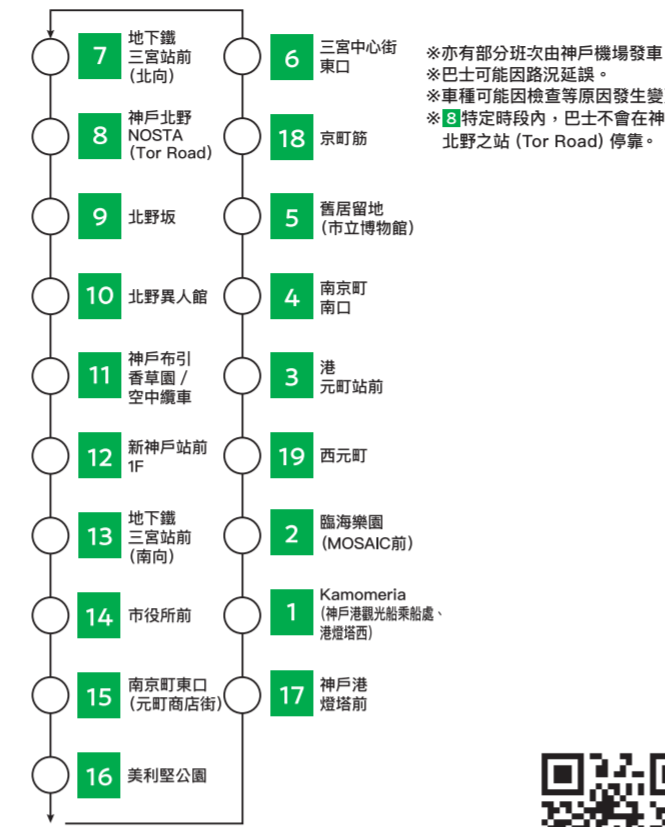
7 地下鐵 三宮站前 (北向)

8 神戶北野 NOSTA (Tor Road)

9 北野坂

10 北野異人館

11 神戶布引 香草園 / 空中纜車

12 新神戶站前 1F

13 地下鐵 三宮站前 (南向)

14 市役所前

15 南京町東口 (元町商店街)

16 美利堅公園

6 三宮中心街 東口

18 京町筋

5 舊居留地 (市立博物館)

4 南京町 南口

3 港 元町站前

19 西元町

2 臨海樂園 (MOSAIC前)

1 Kamomeria (神戶港觀光船乘船處、港燈塔西)

17 神戶港 燈塔前

※亦有部分班次由神戶機場發車
※巴士可能因路況延誤。
※車種可能因檢查等原因發生變
※ 8 特定時段內，巴士不會在神 北野之站 (Tor Road) 停靠。